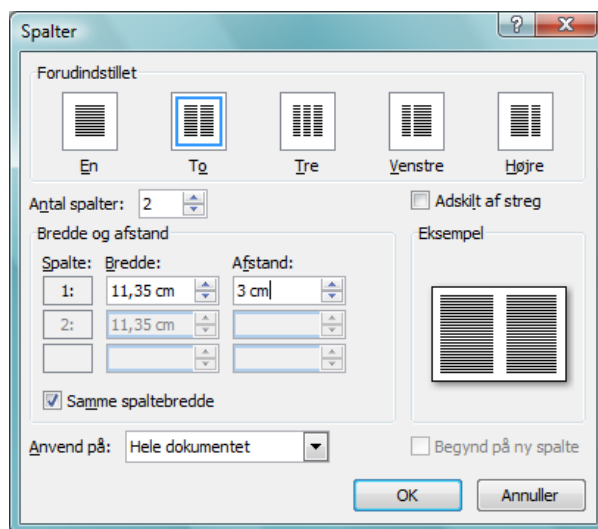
Spalter

?

X

Forudindstillet

En

To

Tre

Venstre

Højre

Antal spalter: 2

Adskilt af streg

Bredde og afstand

Spalte: Bredde: Afstand:

1: 11,35 cm 3 cm

2: 11,35 cm

Eksempel

Samme spaltebredde

Anvend på: Hele dokumentet

Begynd på ny spalte

OK

Annuller